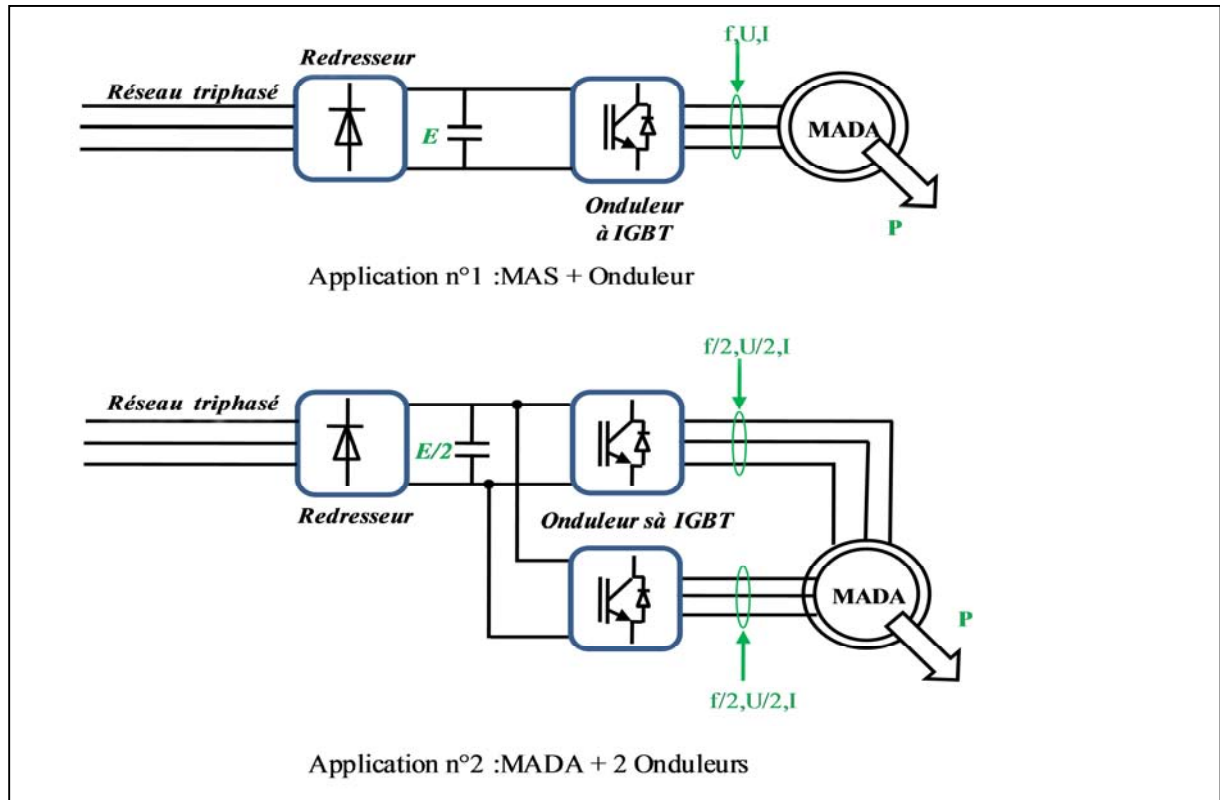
Redresseur

Réseau triphasé

E

f,U,I

MADA

Onduleur à IGBT

P

Application n°1 :MAS + Onduleur

f/2,U/2,I

Réseau triphasé

E/2

Redresseur

Onduleur sà IGBT

MADA

P

f/2,U/2,I

Application n°2 :MADA + 2 Onduleurs